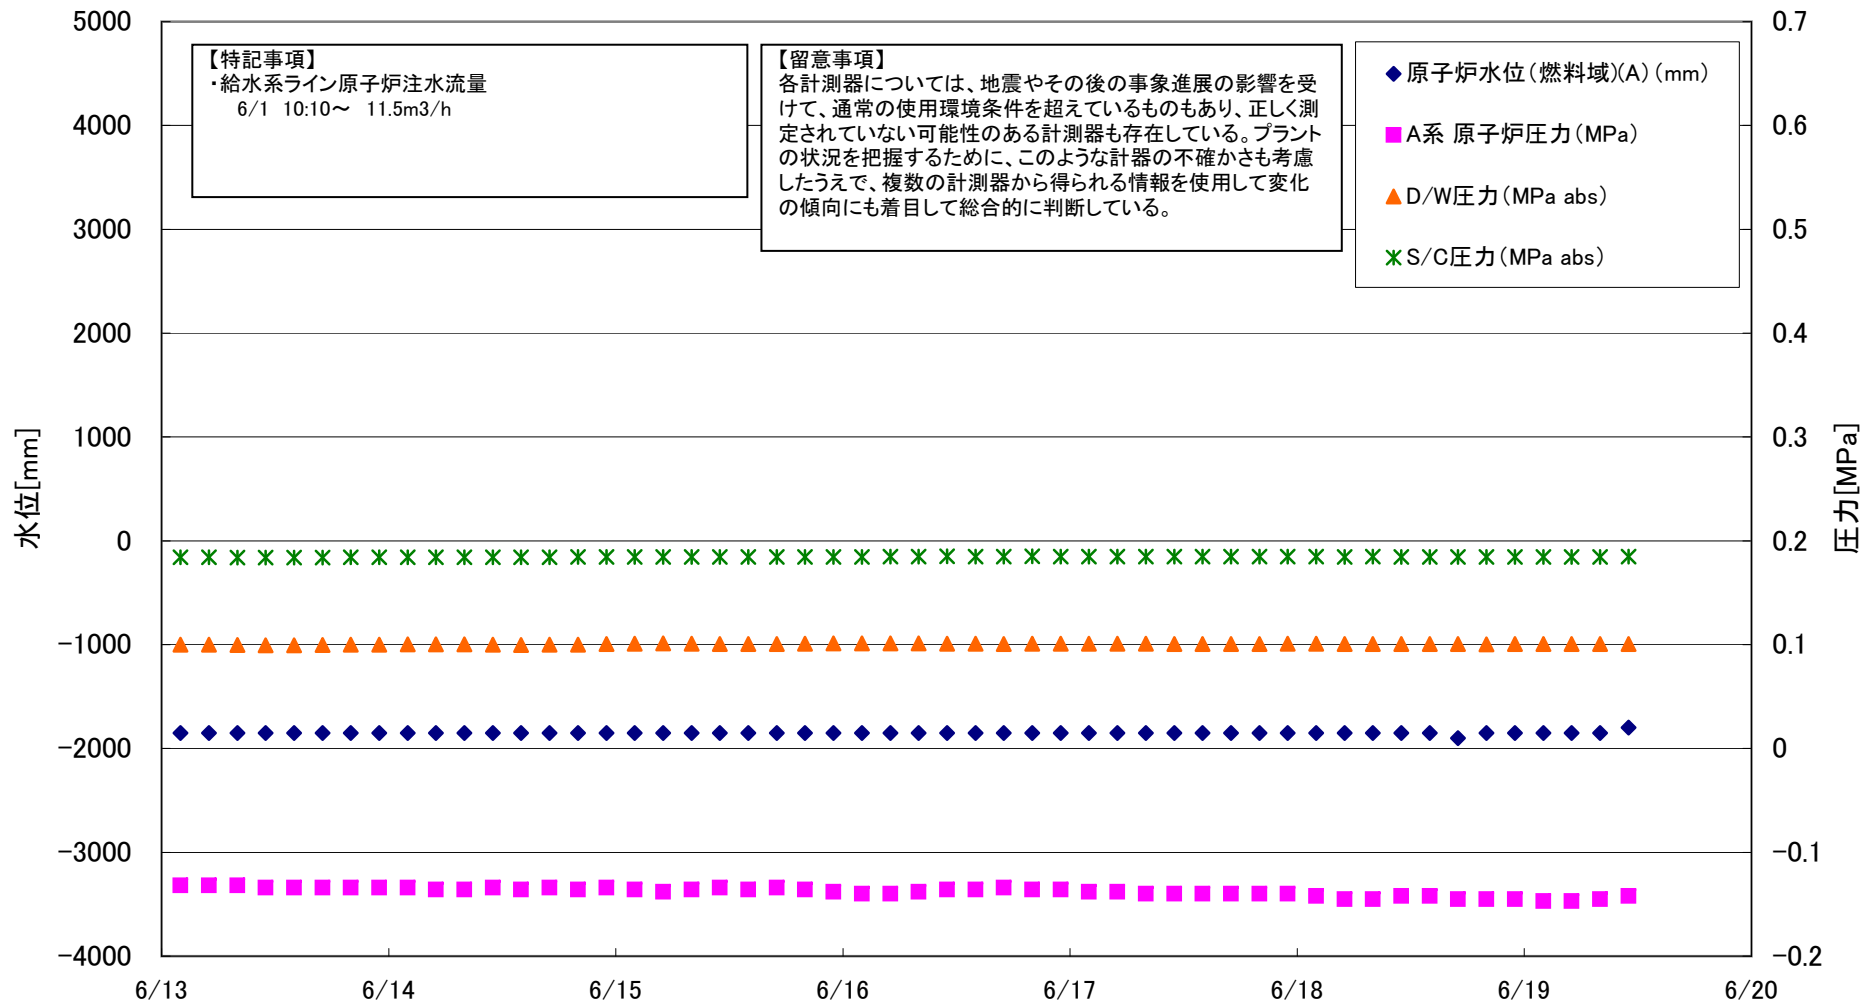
【特記事項】
・給水系ライン原子炉注水流量
6/1 10:10～ 11.5m3/h

【留意事項】
各計測器については、地震やその後の事象進展の影響を受けて、通常の使用環境条件を超えているものもあり、正しく測定されていない可能性のある計測器も存在している。プラントの状況を把握するために、このような計器の不確かさも考慮したうえで、複数の計測器から得られる情報を使用して変化の傾向にも着目して総合的に判断している。

◆原子炉水位（燃料域）(A)（mm）
■A系 原子炉圧力（MPa）
▲D/W圧力（MPa abs）
✱S/C圧力（MPa abs）

水位[mm]
5000
4000
3000
2000
1000
0
−1000
−2000
−3000
−4000

圧力[MPa]
0.7
0.6
0.5
0.4
0.3
0.2
0.1
0
−0.1
−0.2

6/13 6/14 6/15 6/16 6/17 6/18 6/19 6/20